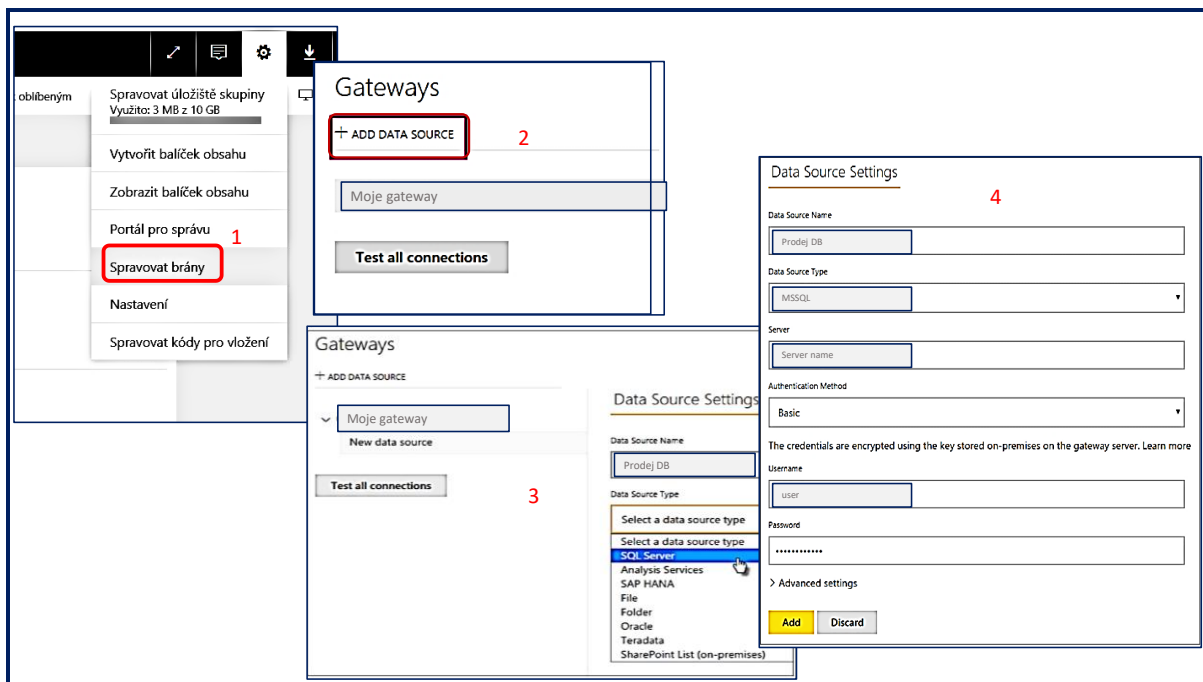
oblíbeným

Spravovat úložiště skupiny
Využito: 3 MB z 10 GB

Vytvořit balíček obsahu

Zobrazit balíček obsahu

Portál pro správu

1

Spravovat brány

Nastavení

Spravovat kódy pro vložení

Gateways

+ ADD DATA SOURCE

2

Moje gateway

Test all connections

Gateways

+ ADD DATA SOURCE

Moje gateway

New data source

Test all connections

3

Data Source Settings

Data Source Name

Prodej DB

Data Source Type

Select a data source type

Select a data source type
SQL Server
Analysis Services
SAP HANA
File
Folder
Oracle
Teradata
SharePoint List (on-premises)

Data Source Settings

4

Data Source Name

Prodej DB

Data Source Type

MSSQL

Server

Server name

Authentication Method

Basic

The credentials are encrypted using the key stored on-premises on the gateway server. Learn more

Username

user

Password

••••••••••••

> Advanced settings

Add

Discard